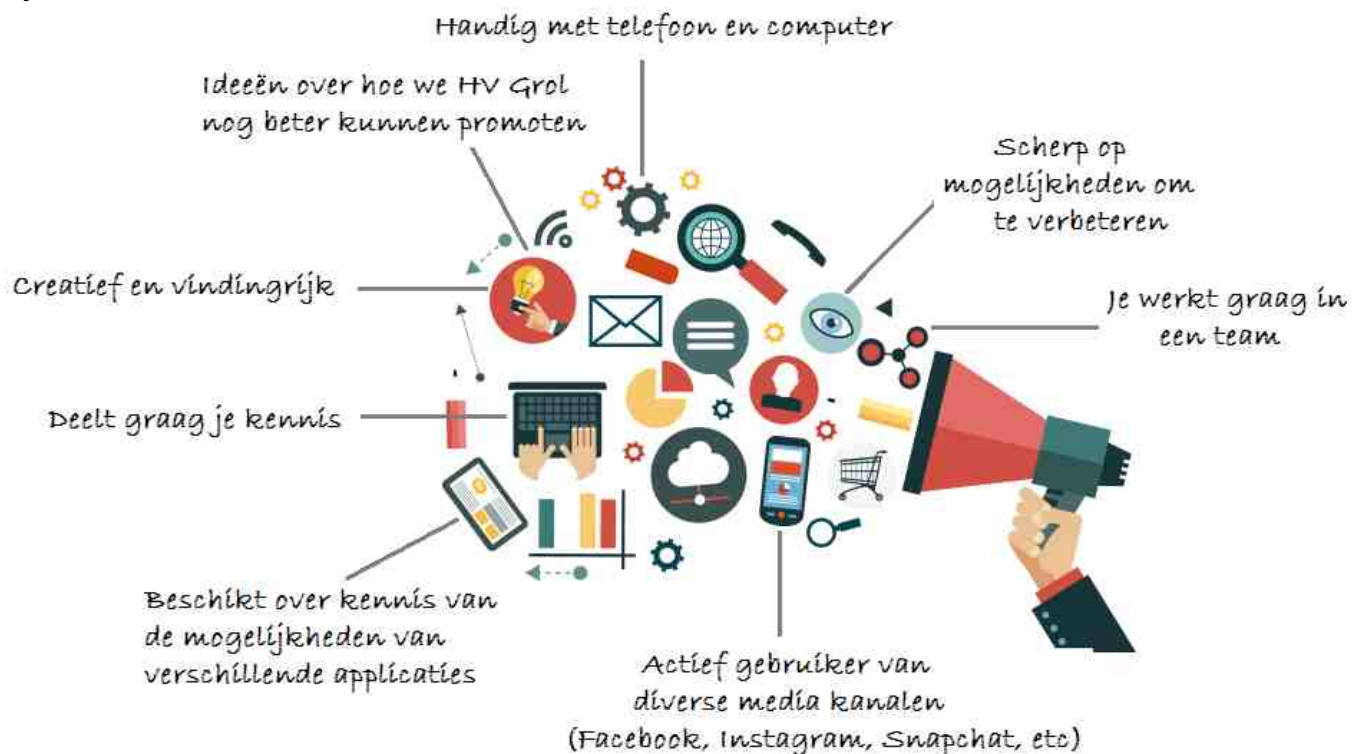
Handig met telefoon en computer

Ideeën over hoe we HV Grol nog beter kunnen promoten

Scherp op mogelijkheden om te verbeteren

Creatief en vindingrijk

Je werkt graag in een team

Deelt graag je kennis

Beschikt over kennis van de mogelijkheden van verschillende applicaties

Actief gebruiker van diverse media kanalen (Facebook, Instagram, Snapchat, etc)